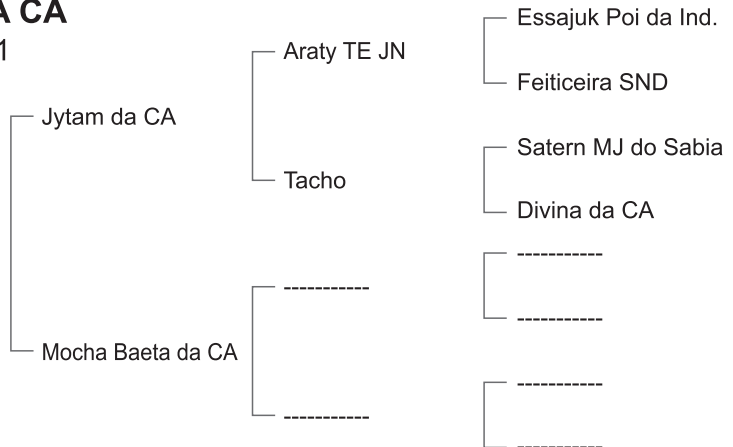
A CA
1

Jytam da CA

Araty TE JN

Essajuk Poi da Ind.

Feiticeira SND

Tacho

Satern MJ do Sabia

Divina da CA

Mocha Baeta da CA

-----------

-----------

-----------

-----------

-----------

-----------